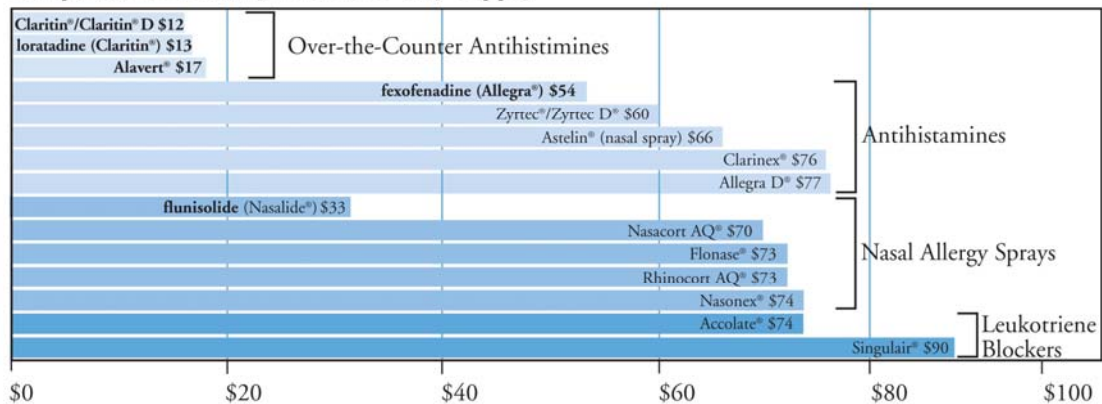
Claritin®/Claritin® D $12
loratadine (Claritin®) $13
Alavert® $17
Over-the-Counter Antihistimines
fexofenadine (Allegra®) $54
Zyrtec®/Zyrtec D® $60
Astelin® (nasal spray) $66
Clarinex® $76
Allegra D® $77
Antihistamines
flunisolide (Nasalide®) $33
Nasacort AQ® $70
Flonase® $73
Rhinocort AQ® $73
Nasonex® $74
Nasal Allergy Sprays
Accolate® $74
Singulair® $90
Leukotriene Blockers
$0
$20
$40
$60
$80
$100